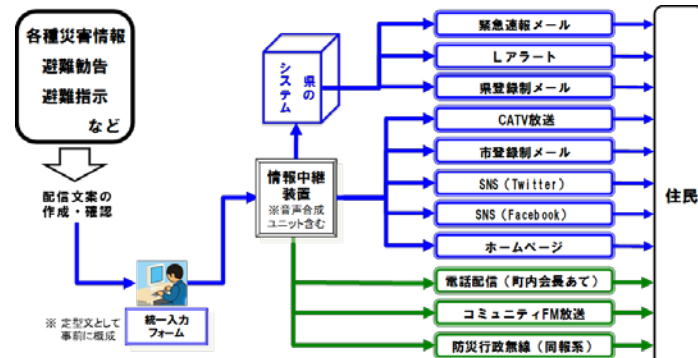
各種災害情報
避難勧告
避難指示
など

配信文案の
作成・確認

※ 定型文として
事前に概成

統一入力
フォーム

情報中継
装置
※音声合成
ユニット含む

県の
システム

緊急速報メール

Lアラート

県登録制メール

CATV放送

市登録制メール

SNS（Twitter）

SNS（Facebook）

ホームページ

電話配信（町内会長あて）

コミュニティFM放送

防災行政無線（同報系）

住民